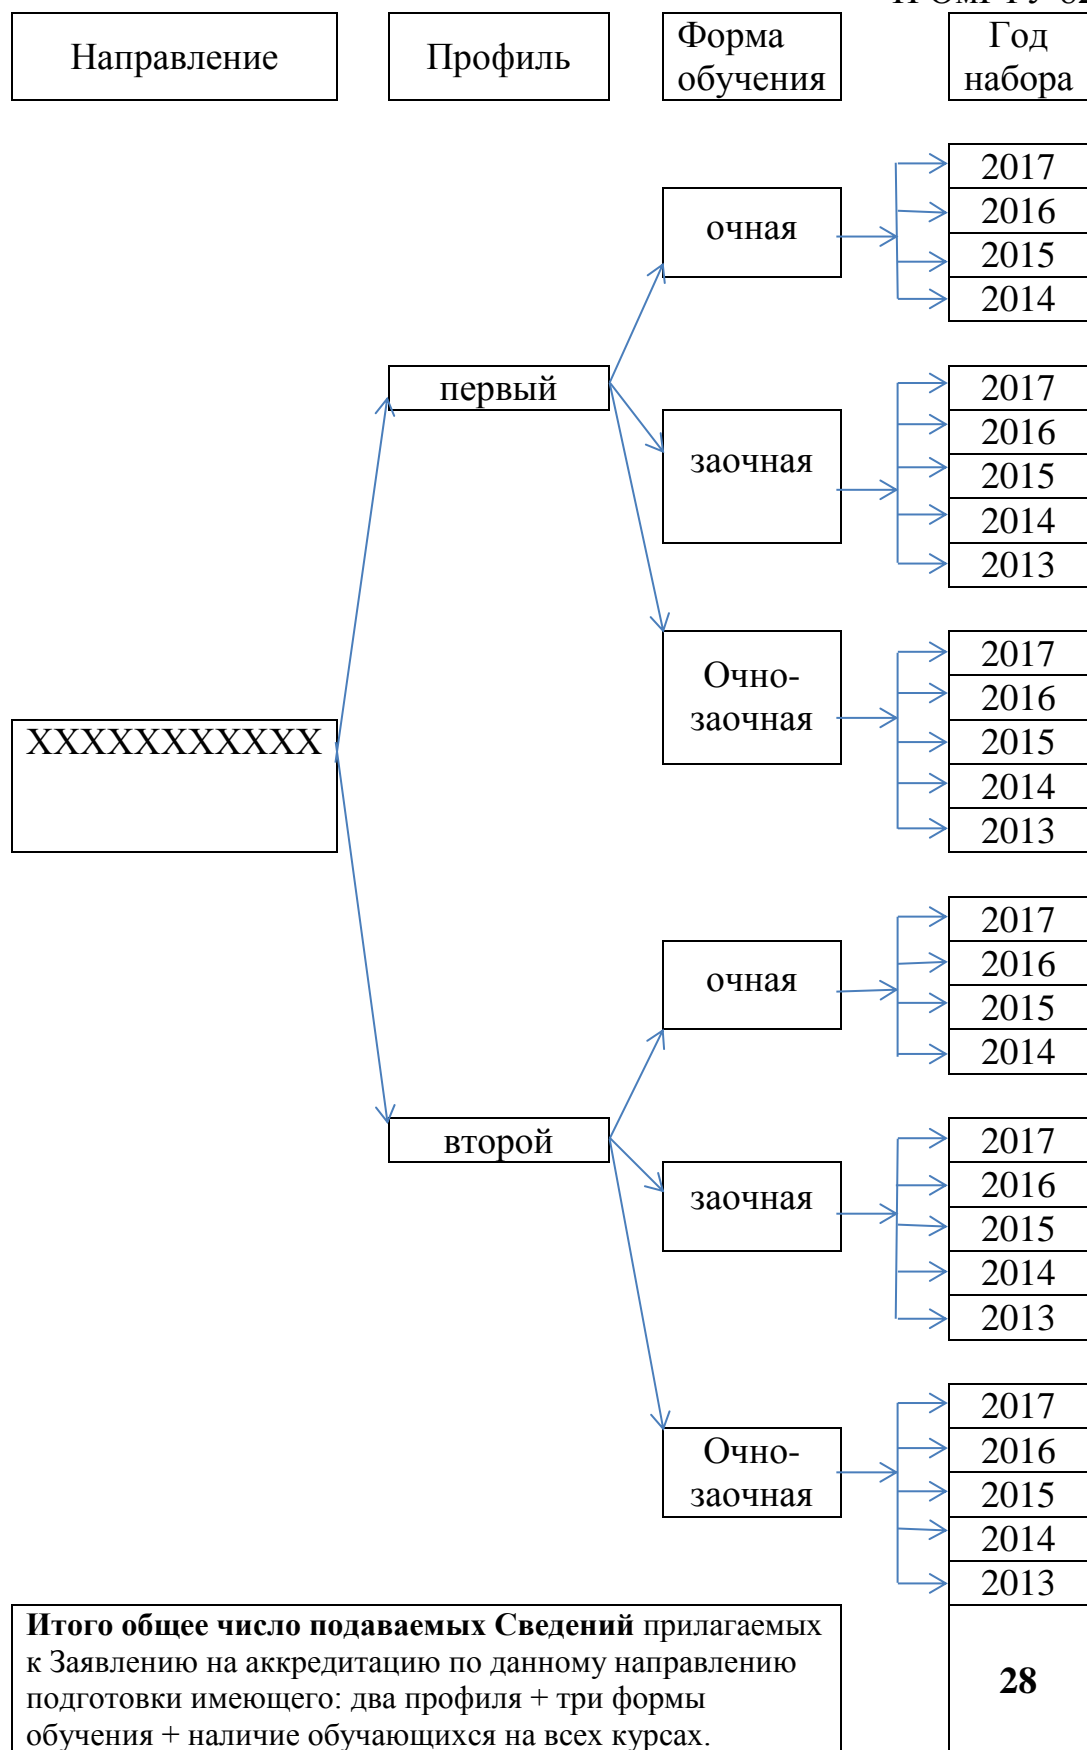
Направление

Профиль

Форма обучения

Год набора

XXXXXXXXXXX

первый

очная

2017
2016
2015
2014

заочная

2017
2016
2015
2014
2013

Очно-заочная

2017
2016
2015
2014
2013

второй

очная

2017
2016
2015
2014

заочная

2017
2016
2015
2014
2013

Очно-заочная

2017
2016
2015
2014
2013

**Итого общее число подаваемых Сведений** прилагаемых к Заявлению на аккредитацию по данному направлению подготовки имеющего: два профиля + три формы обучения + наличие обучающихся на всех курсах.

**28**